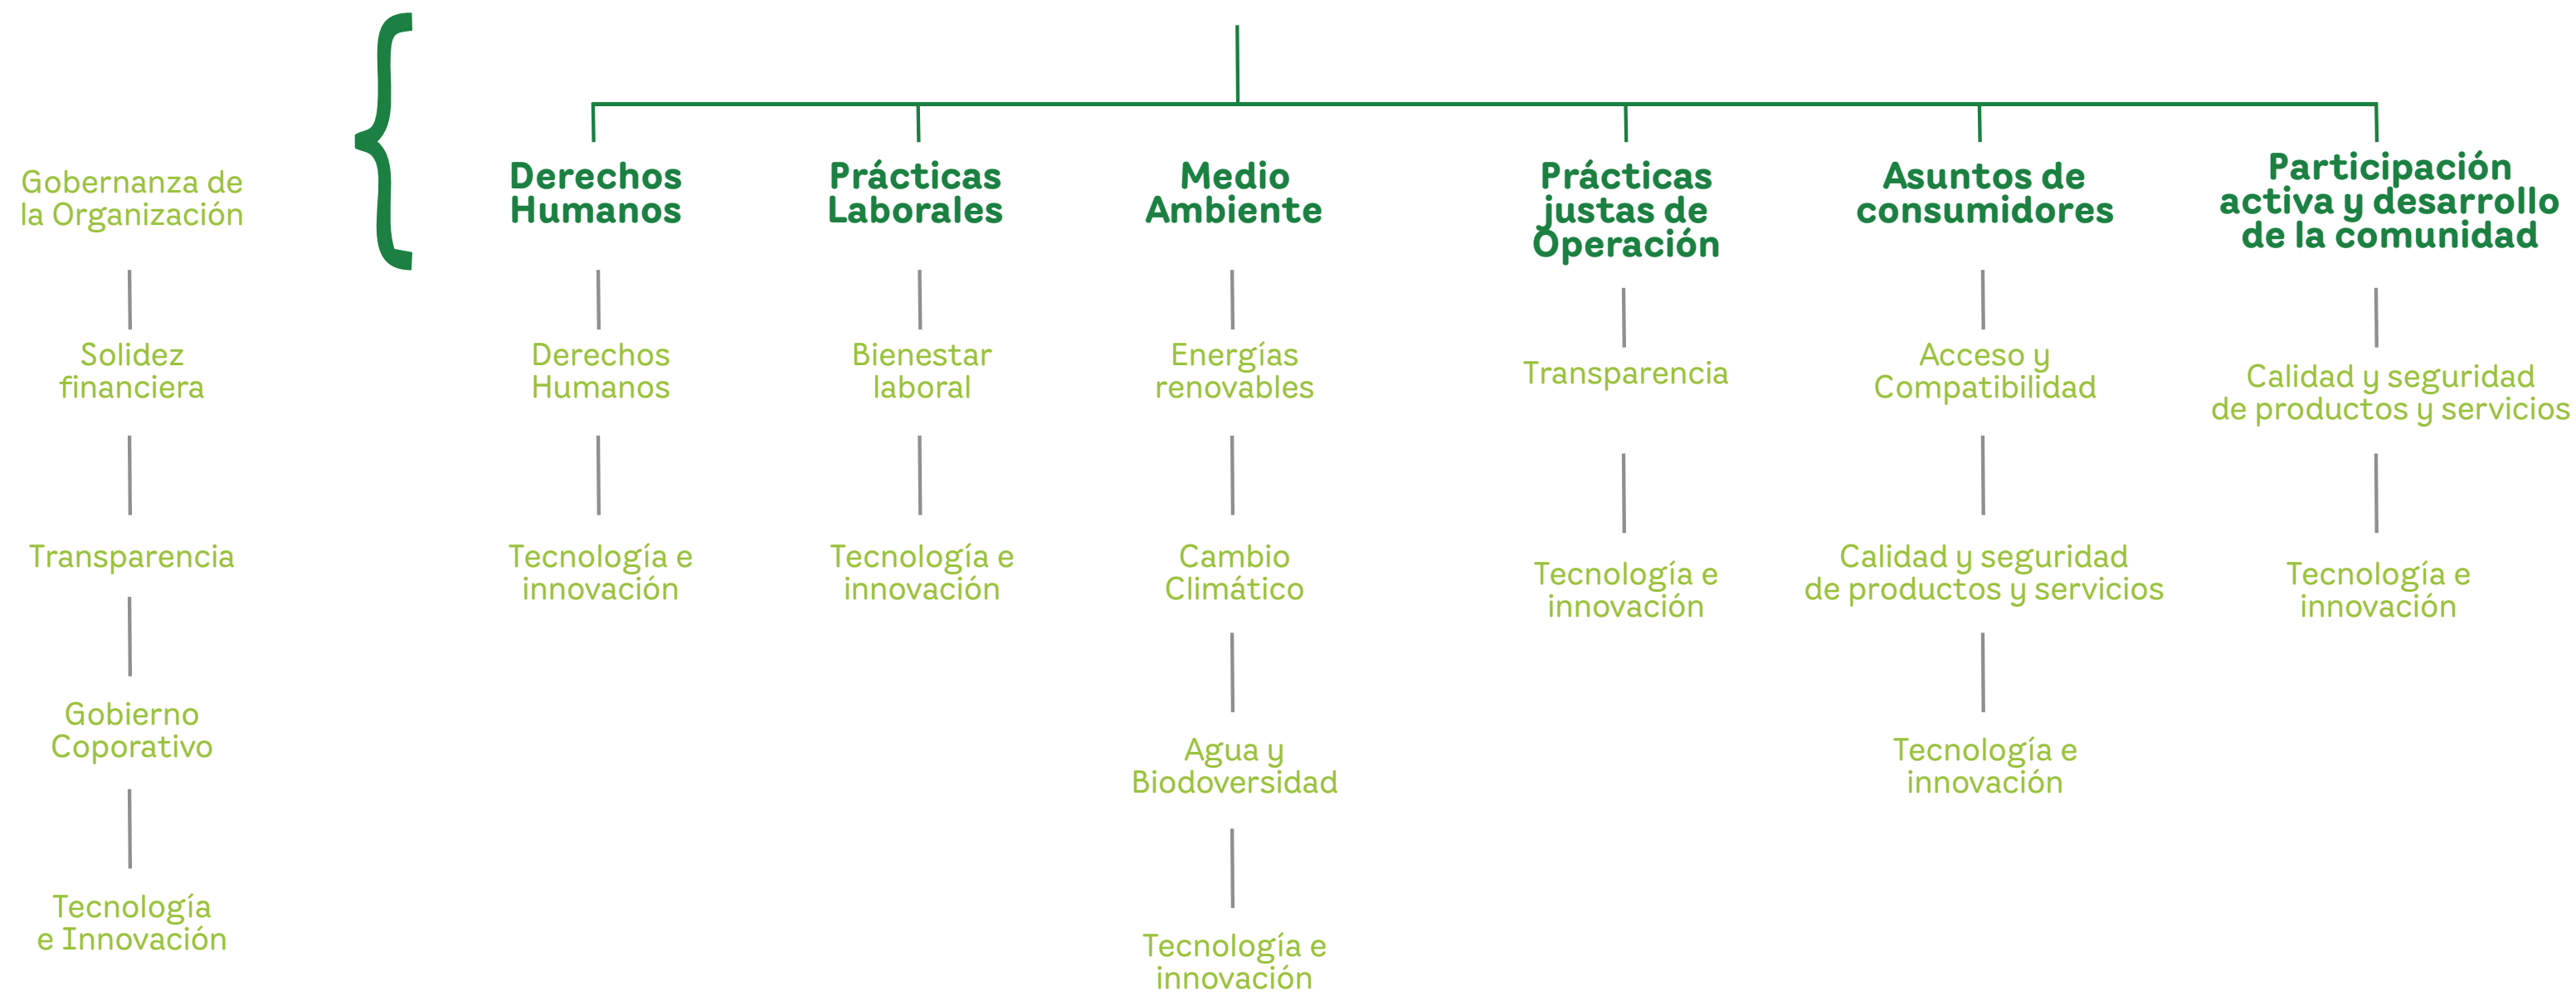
Gobernanza de la Organización

Solidez financiera

Transparencia

Gobierno Coporativo

Tecnología e Innovación

Derechos Humanos

Derechos Humanos

Tecnología e innovación

Prácticas Laborales

Bienestar laboral

Tecnología e innovación

Medio Ambiente

Energías renovables

Cambio Climático

Agua y Biodoversidad

Tecnología e innovación

Prácticas justas de Operación

Transparencia

Tecnología e innovación

Asuntos de consumidores

Acceso y Compatibilidad

Calidad y seguridad de productos y servicios

Tecnología e innovación

Participación activa y desarrollo de la comunidad

Calidad y seguridad de productos y servicios

Tecnología e innovación